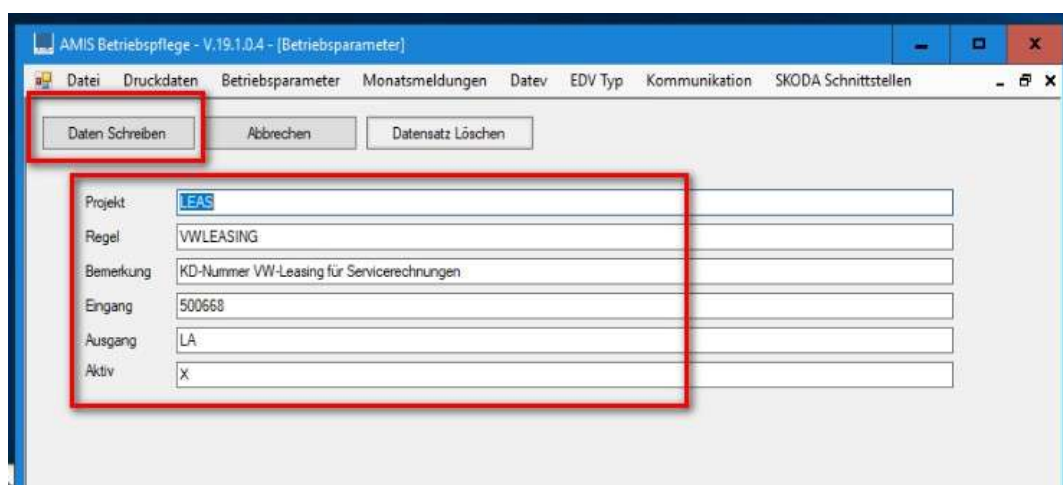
AMIS Betriebspflege - V.19.1.0.4 - [Betriebsparameter]

Datei Druckdaten Betriebsparameter Monatsmeldungen Datev EDV Typ Kommunikation SKODA Schnittstellen

Daten Schreiben Abbrechen Datensatz Löschen

| | |
|---|---|
| Projekt | LEAS |
| Regel | VWLEASING |
| Bemerkung | KD-Nummer VW-Leasing für Servicerechnungen |
| Eingang | 500668 |
| Ausgang | LA |
| Aktiv | X |